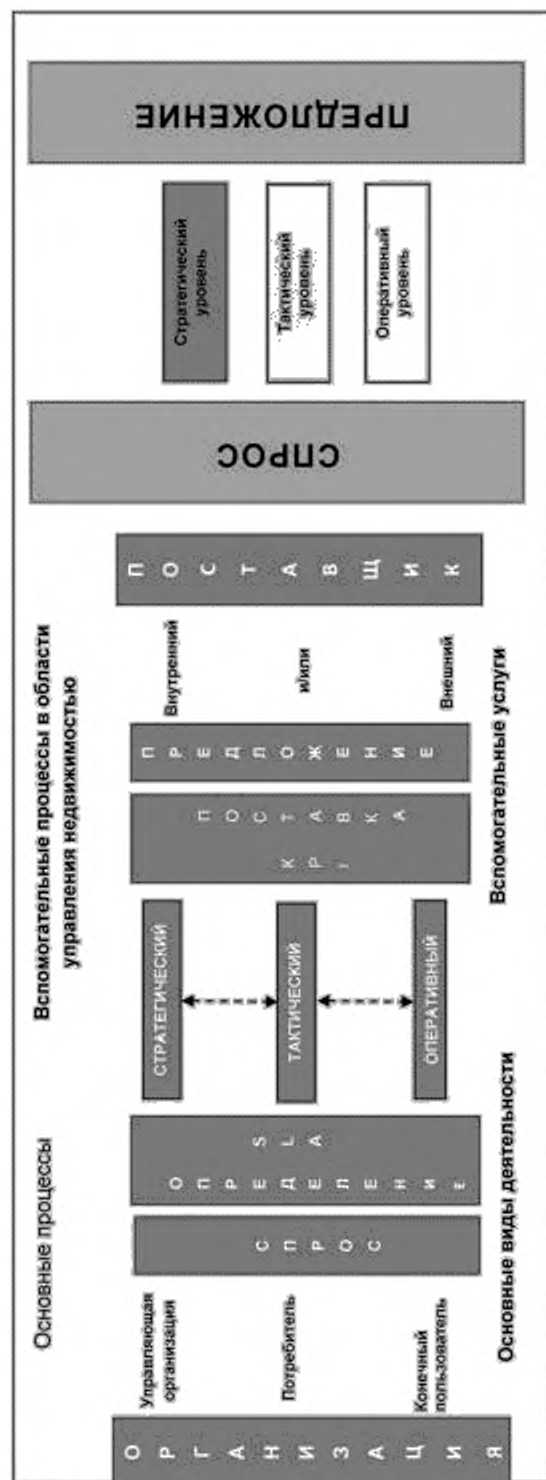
ОРГАНИЗАЦИЯ

Управляющая организация

Потребитель

Конечный пользователь

Основные процессы

СПРОС

ОПРЕДЕЛЕНИЕ

SLA

Основные виды деятельности

Вспомогательные процессы в области управления недвижимостью

СТРАТЕГИЧЕСКИЙ

ТАКТИЧЕСКИЙ

ОПЕРАТИВНЫЙ

ПОСТАВКА

КПУ

ПРЕДЛОЖЕНИЕ

Внутренний

и/или

Внешний

Вспомогательные услуги

ПОСТАВЩИК

СПРОС

Стратегический уровень

Тактический уровень

Оперативный уровень

ПРЕДЛОЖЕНИЕ